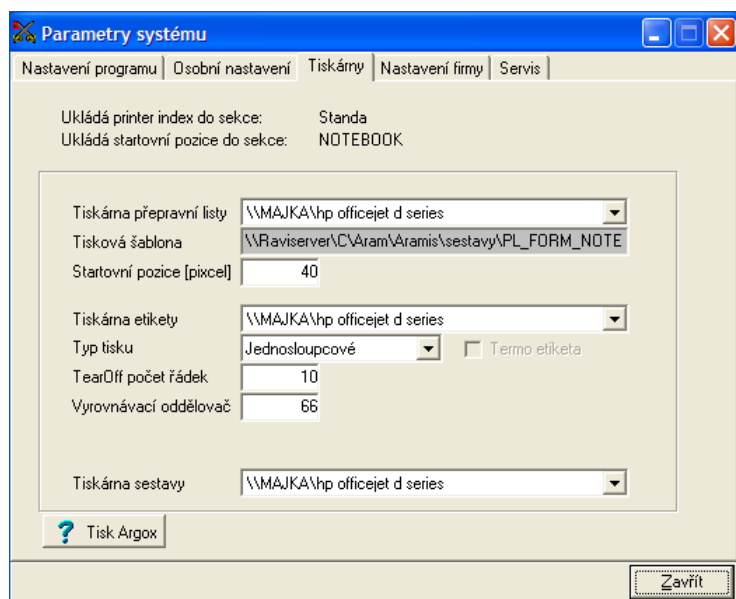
Parametry systému

Nastavení programu | Osobní nastavení | Tiskárny | Nastavení firmy | Servis

Ukládá printer index do sekce: Standa
Ukládá startovní pozice do sekce: NOTEBOOK

Tiskárna přepravní listy \\MAJKA\hp officejet d series
Tisková šablona \\Raviserver\C\Aram\Aramis\sestavy\PL_FORM_NOTE
Startovní pozice [pixcel] 40

Tiskárna etikety \\MAJKA\hp officejet d series
Typ tisku Jednosloupcové
Termo etiketa
TearOff počet řádek 10
Vyrovnávací oddělovač 66

Tiskárna sestavy \\MAJKA\hp officejet d series

Tisk Argox

Zavřít